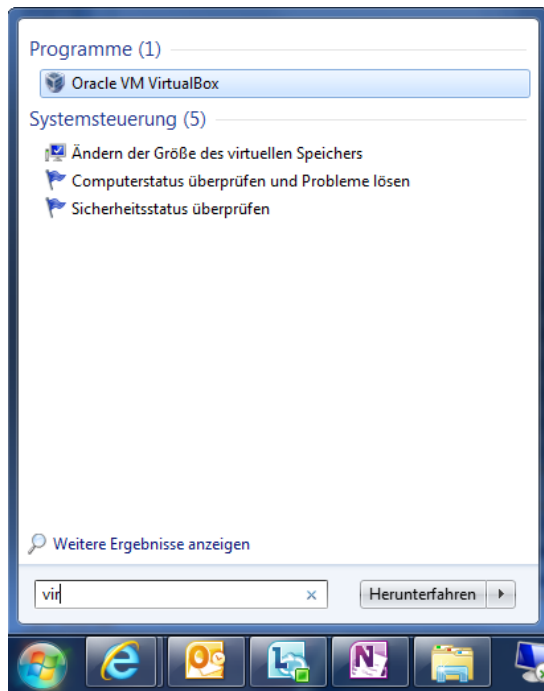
Programme (1)

Oracle VM VirtualBox

Systemsteuerung (5)

Ändern der Größe des virtuellen Speichers

Computerstatus überprüfen und Probleme lösen

Sicherheitsstatus überprüfen

Weitere Ergebnisse anzeigen

vir

Herunterfahren